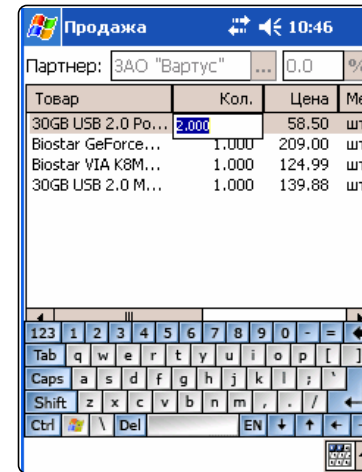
Продажа 10:46

Партнер: ЗАО "Вартус" ... 0.0 %

| Товар | Кол. | Цена | Ме |
|---|---|---|---|
| 30GB USB 2.0 Po... | 2.000 | 58.50 | шт |
| Biostar GeForce... | 1.000 | 209.00 | шт |
| Biostar VIA K8M... | 1.000 | 124.99 | шт |
| 30GB USB 2.0 M... | 1.000 | 139.88 | шт |

123 1 2 3 4 5 6 7 8 9 0 - =
Tab q w e r t y u i o p [ ]
Caps a s d f g h j k l ; '
Shift z x c v b n m , . / ←
Ctl \ Del EN ↓ ↑ ← →